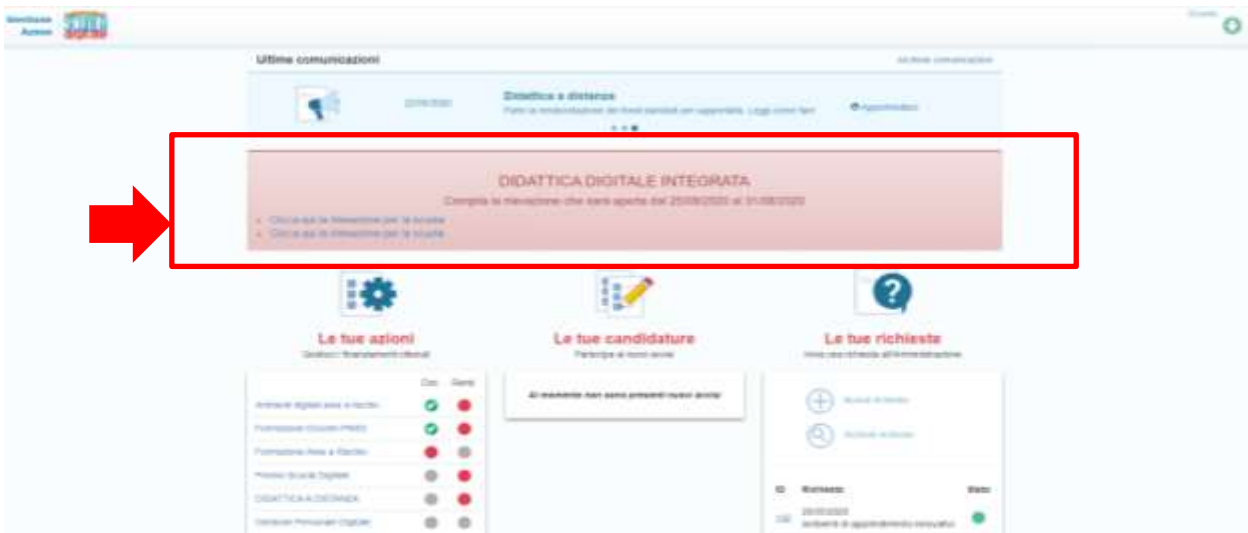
Gestione Azioni

Ultime comunicazioni

Archivio comunicazioni

27/08/2020

Didattica a distanza

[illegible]

Approfondisci

DIDATTICA DIGITALE INTEGRATA

Compila la rilevazione che sarà aperta dal 25/08/2020 al 31/08/2020

- Clicca qui la rilevazione per la scuola
- Clicca qui la rilevazione per la scuola

Le tue azioni

Gestisci i finanziamenti ottenuti

Le tue candidature

Partecipa ai nuovi avvisi

Le tue richieste

Invia una richiesta all'Amministrazione

| | Doc | Rend |
|---|---|---|
| Ambienti digitali Aree a Rischio | | |
| Formazione Docenti PNSD | | |
| Formazione Aree a Rischio | | |
| Premio Scuola Digitale | | |
| DIDATTICA A DISTANZA | | |
| Curricoli Personali Digitali | | |

Al momento non sono presenti nuovi avvisi

Nuova richiesta

Archivio richieste

| ID | Richiesta | Stato |
|---|---|---|
| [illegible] | 20/07/2020 Ambienti di apprendimento innovativi | |